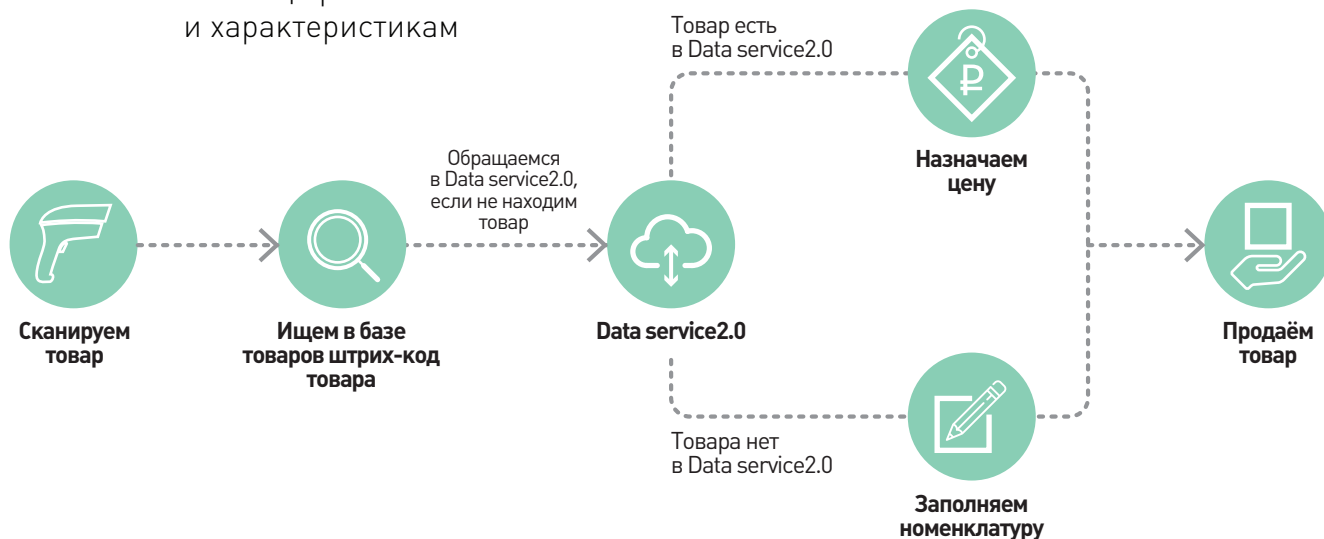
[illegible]
и характеристикам

Товар есть
в Data service2.0

Назначаем цену

Сканируем товар

Ищем в базе товаров штрих-код товара

Обращаемся в Data service2.0, если не находим товар

Data service2.0

Продаём товар

Товара нет
в Data service2.0

Заполняем номенклатуру